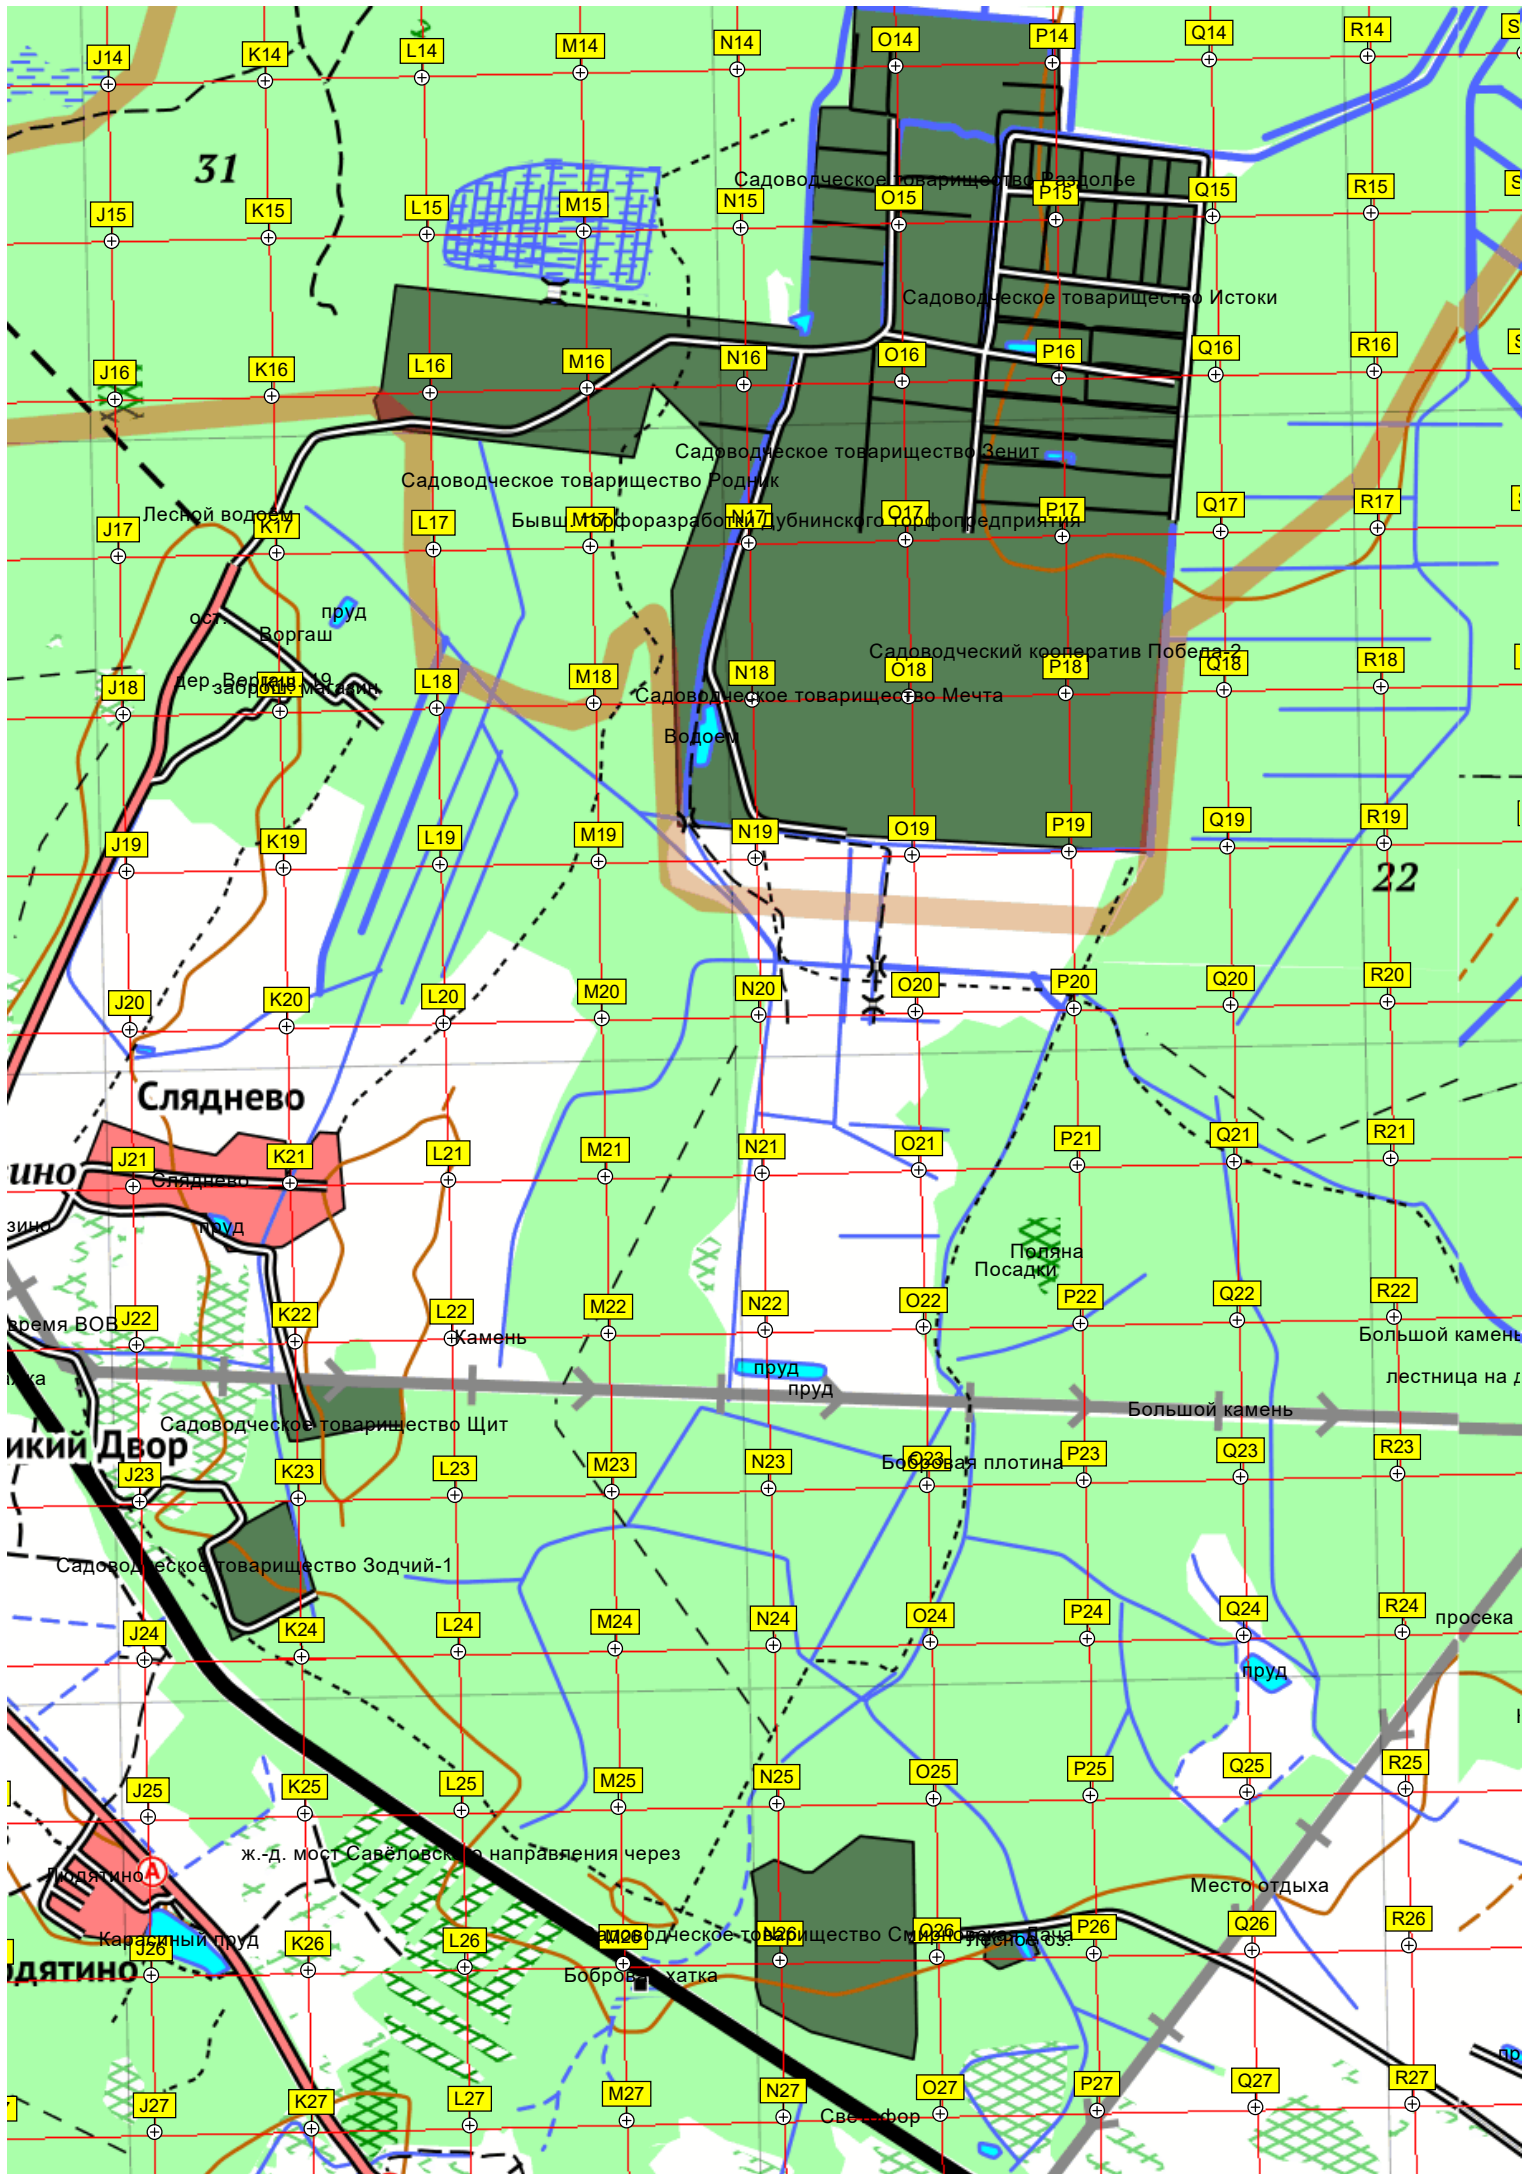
J14 K14 L14 M14 N14 O14 P14 Q14 R14 S

31

J15 K15 L15 M15 N15 O15 P15 Q15 R15

Садоводческое товарищество Раздолье

Садоводческое товарищество Истоки

J16 K16 L16 M16 N16 O16 P16 Q16 R16

Садоводческое товарищество Зенит

Садоводческое товарищество Родник

Лесной водоем

J17 K17 L17 M17 N17 O17 P17 Q17 R17

Бывш. торфоразработки Дубнинского торфопредприятия

пруд

ост. Вограш

Садоводческий кооператив Победа-2

J18 K18 L18 M18 N18 O18 P18 Q18 R18

дер. Вограш 19

заброш. магазин

Садоводческое товарищество Мечта

Водоем

J19 K19 L19 M19 N19 O19 P19 Q19 R19

22

J20 K20 L20 M20 N20 O20 P20 Q20 R20

Сляднево

J21 K21 L21 M21 N21 O21 P21 Q21 R21

ино

Сляднево

зино

пруд

Поляна Посадки

время ВОВ J22 K22 L22 M22 N22 O22 P22 Q22 R22

Камень

Большой камень

лестница на д

ика

пруд

пруд

Большой камень

Садоводческое товарищество Щит

икий Двор

J23 K23 L23 M23 N23 O23 P23 Q23 R23

Бобровая плотина

Садоводческое товарищество Зодчий-1

J24 K24 L24 M24 N24 O24 P24 Q24 R24

просека

пруд

J25 K25 L25 M25 N25 O25 P25 Q25 R25

ж.-д. мост Савёловского направления через

Лодятино

Место отдыха

Карасиный пруд

J26 K26 L26 M26 N26 O26 P26 Q26 R26

Садоводческое товарищество Смирновское Лесное оз.

одятино

Бобровая хатка

J27 K27 L27 M27 N27 O27 P27 Q27 R27

Светофор